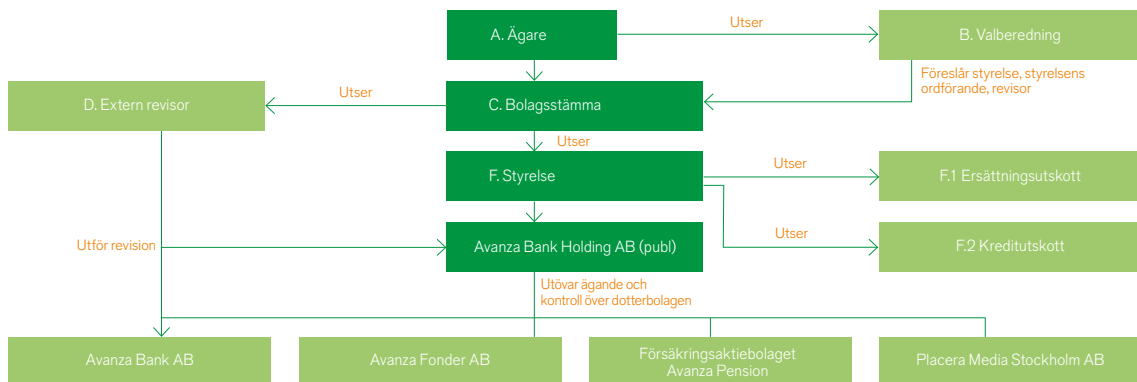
A. Ägare

Utser

B. Valberedning

Föreslår styrelse, styrelsens ordförande, revisor

D. Extern revisor

Utser

C. Bolagsstämma

Utser

F. Styrelse

Utser

F.1 Ersättningsutskott

Utser

F.2 Kreditutskott

Utför revision

Avanza Bank Holding AB (publ)

Utövar ägande och kontroll över dotterbolagen

Avanza Bank AB

Avanza Fonder AB

Försäkringsaktiebolaget Avanza Pension

Placera Media Stockholm AB